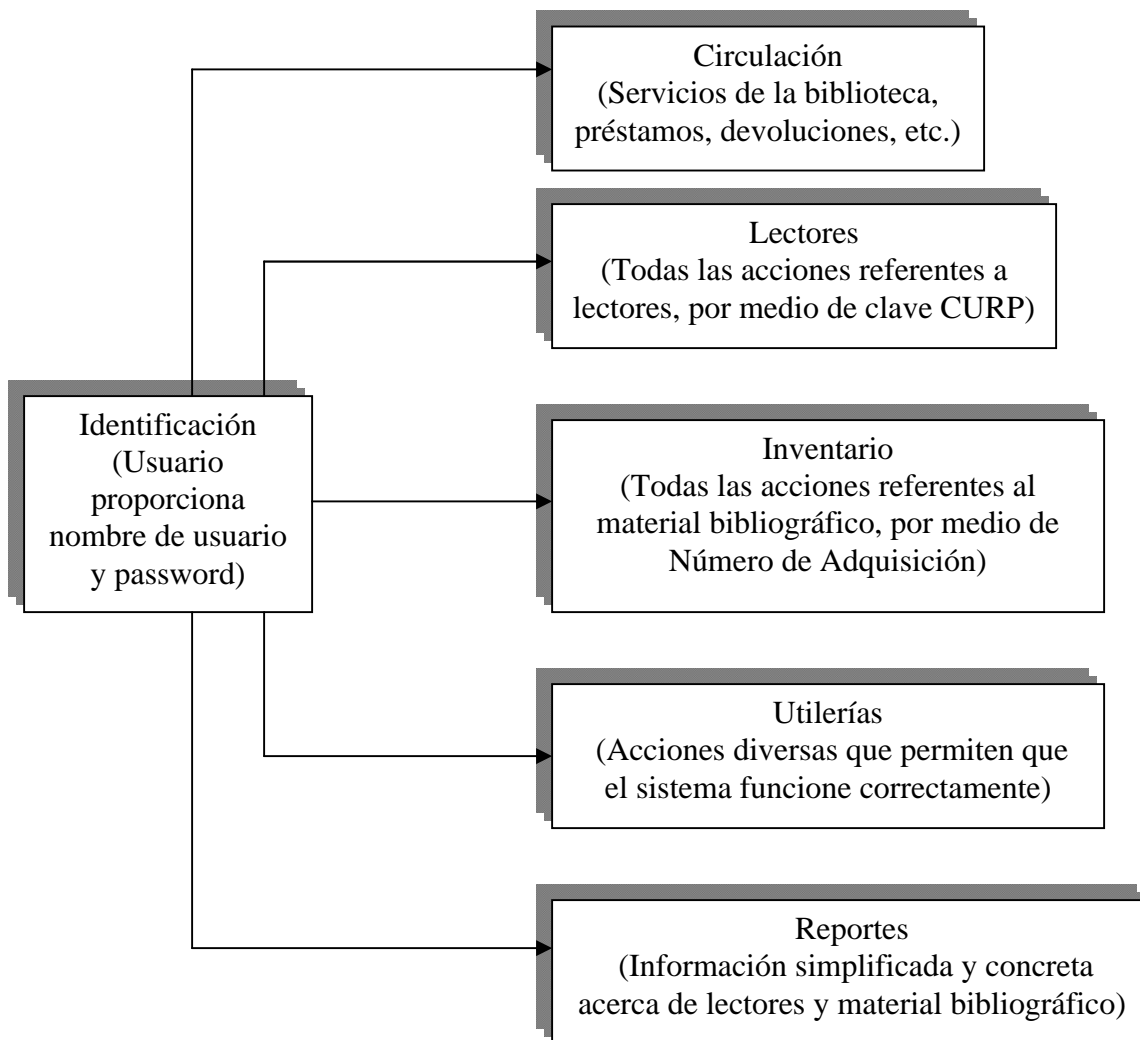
Identificación
(Usuario proporciona nombre de usuario y password)

Circulación
(Servicios de la biblioteca, préstamos, devoluciones, etc.)

Lectores
(Todas las acciones referentes a lectores, por medio de clave CURP)

Inventario
(Todas las acciones referentes al material bibliográfico, por medio de Número de Adquisición)

Utilerías
(Acciones diversas que permiten que el sistema funcione correctamente)

Reportes
(Información simplificada y concreta acerca de lectores y material bibliográfico)